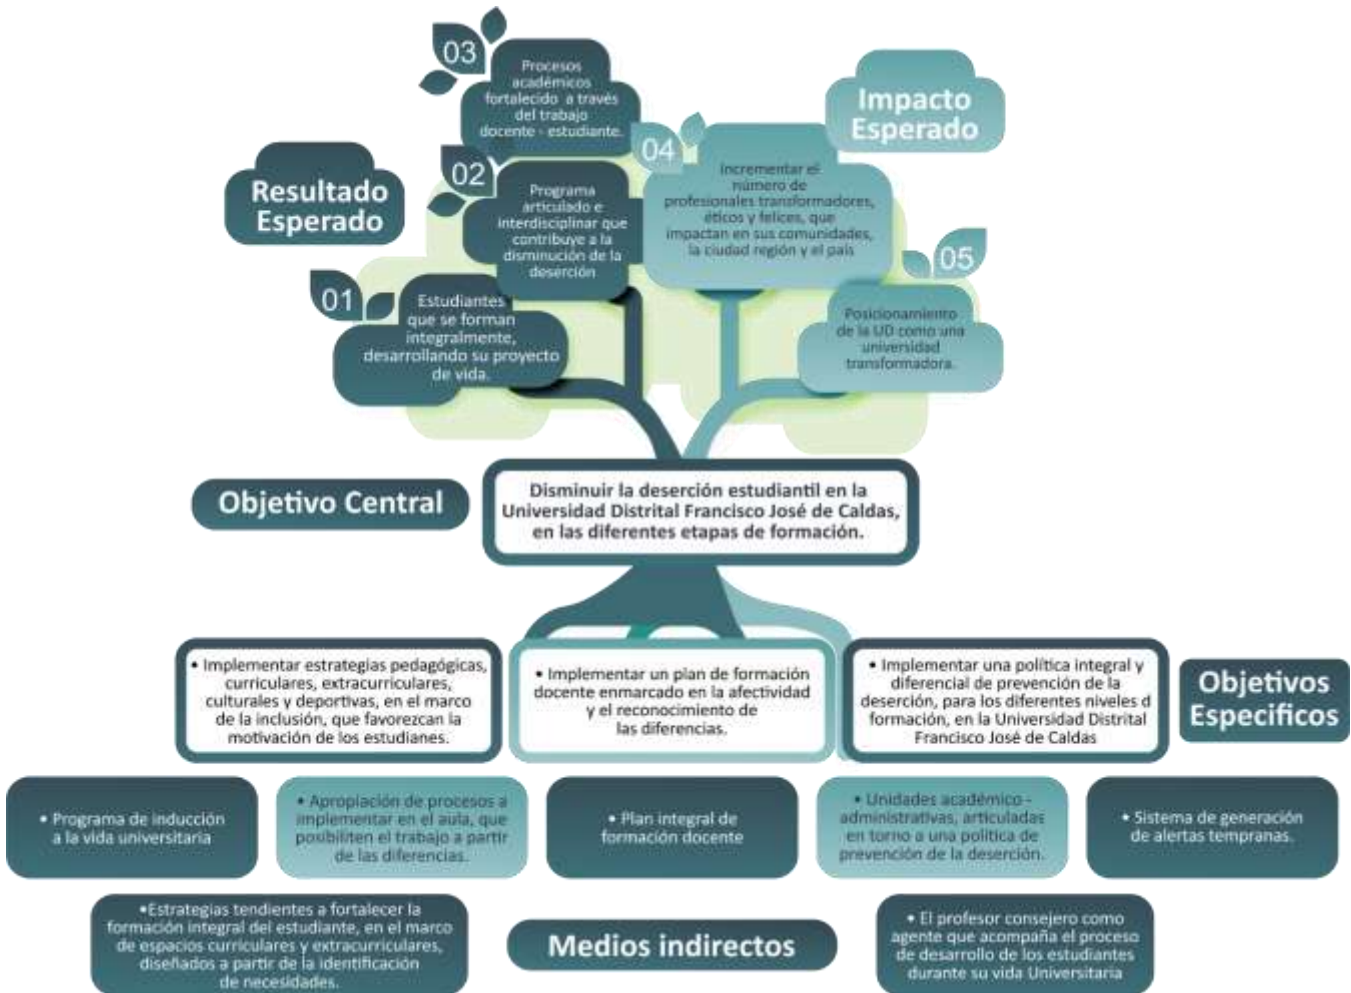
03
Procesos académicos fortalecido a través del trabajo docente - estudiante.

Impacto Esperado

04
Incrementar el número de profesionales transformadores, éticos y felices, que impactan en sus comunidades, la ciudad región y el país

Resultado Esperado

02
Programa articulado e interdisciplinar que contribuye a la disminución de la deserción

05
Posicionamiento de la UD como una universidad transformadora.

01
Estudiantes que se forman integralmente, desarrollando su proyecto de vida.

Objetivo Central

Disminuir la deserción estudiantil en la Universidad Distrital Francisco José de Caldas, en las diferentes etapas de formación.

• Implementar estrategias pedagógicas, curriculares, extracurriculares, culturales y deportivas, en el marco de la inclusión, que favorezcan la motivación de los estudianes.

• Implementar un plan de formación docente enmarcado en la afectividad y el reconocimiento de las diferencias.

• Implementar una política integral y diferencial de prevención de la deserción, para los diferentes niveles d formación, en la Universidad Distrital Francisco José de Caldas

Objetivos Especificos

• Programa de inducción a la vida universitaria

• Apropiación de procesos a implementar en el aula, que posibiliten el trabajo a partir de las diferencias.

• Plan integral de formación docente

• Unidades académico - administrativas, articuladas en torno a una política de prevención de la deserción.

• Sistema de generación de alertas tempranas.

•Estrategias tendientes a fortalecer la formación integral del estudiante, en el marco de espacios curriculares y extracurriculares, diseñados a partir de la identificación de necesidades.

Medios indirectos

• El profesor consejero como agente que acompaña el proceso de desarrollo de los estudiantes durante su vida Universitaria